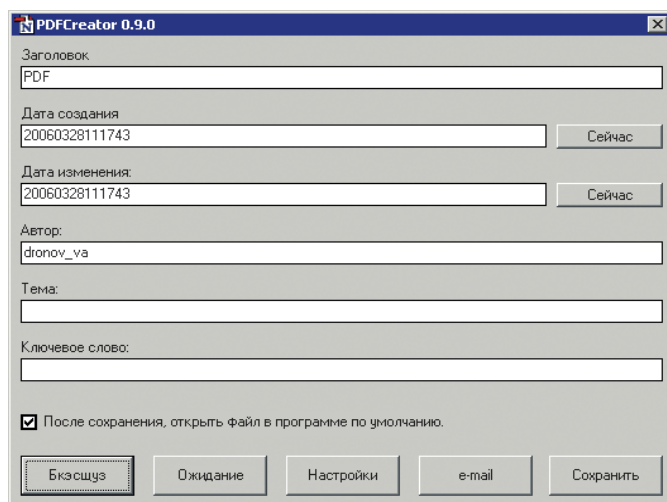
PDFCreator 0.9.0

Заголовок
PDF

Дата создания
20060328111743
Сейчас

Дата изменения:
20060328111743
Сейчас

Автор:
dronov_va

Тема:

Ключевое слово:

После сохранения, открыть файл в программе по умолчанию.

Бкэсщуз
Ожидание
Настройки
e-mail
Сохранить